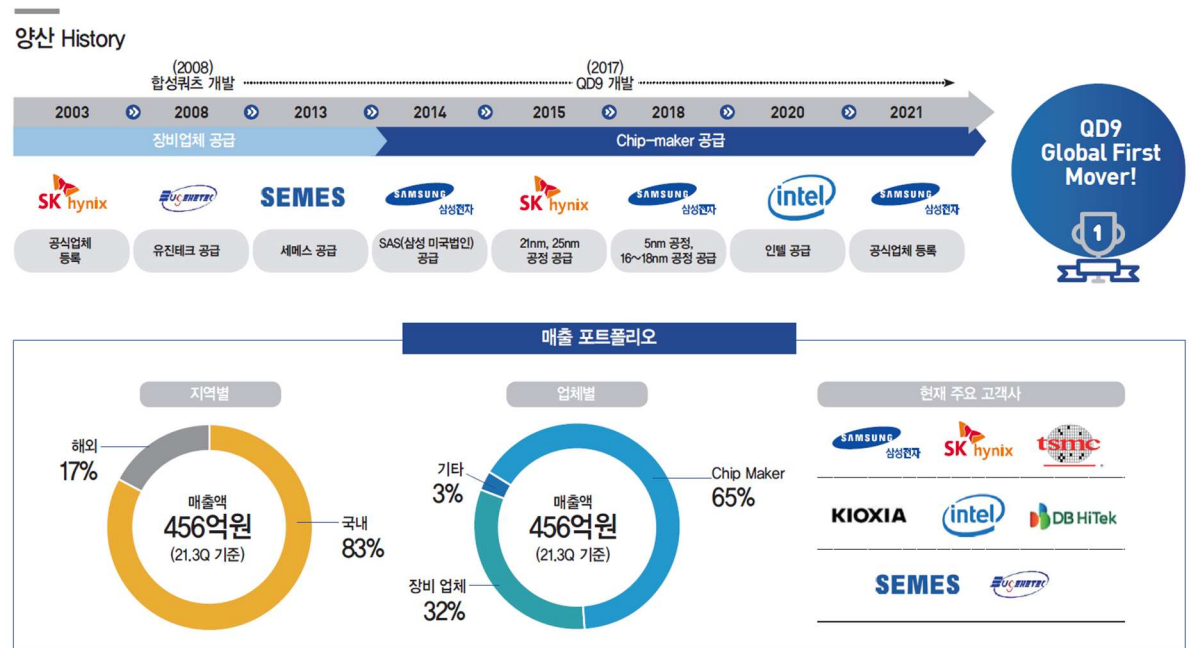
양산 History

(2008)
합성쿼츠 개발

(2017)
QD9 개발

2003 2008 2013 2014 2015 2018 2020 2021

장비업체 공급

Chip-maker 공급

QD9 Global First Mover!

1

SK hynix

UC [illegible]

SEMES

SAMSUNG 삼성전자

SK hynix

SAMSUNG 삼성전자

intel

SAMSUNG 삼성전자

공식업체 등록

유진테크 공급

세메스 공급

SAS(삼성 미국법인) 공급

21nm, 25nm 공정 공급

5nm 공정, 16~18nm 공정 공급

인텔 공급

공식업체 등록

매출 포트폴리오

지역별

해외
17%

매출액
456억원
(21.3Q 기준)

국내
83%

업체별

기타
3%

매출액
456억원
(21.3Q 기준)

Chip Maker
65%

장비 업체
32%

현재 주요 고객사

SAMSUNG 삼성전자

SK hynix

tsmc

KIOXIA

intel

DB HiTek

SEMES

UC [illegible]